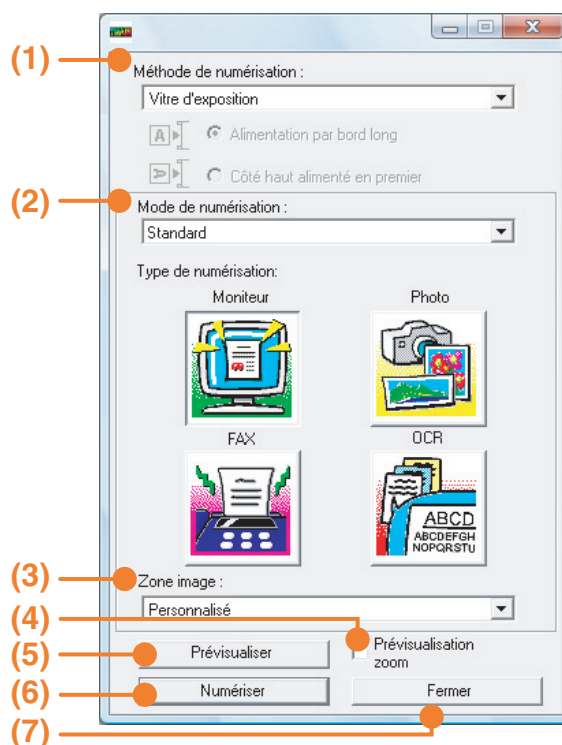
(1)
Méthode de numérisation :
Vitre d'exposition
Alimentation par bord long
Côté haut alimenté en premier
(2)
Mode de numérisation :
Standard
Type de numérisation:
Moniteur
Photo
FAX
OCR
ABCD
ABCDEFGH
NOPQRSTU
(3)
Zone image :
Personnalisé
(4)
Prévisualisation zoom
(5)
Prévisualiser
(6)
Numériser
Fermer
(7)